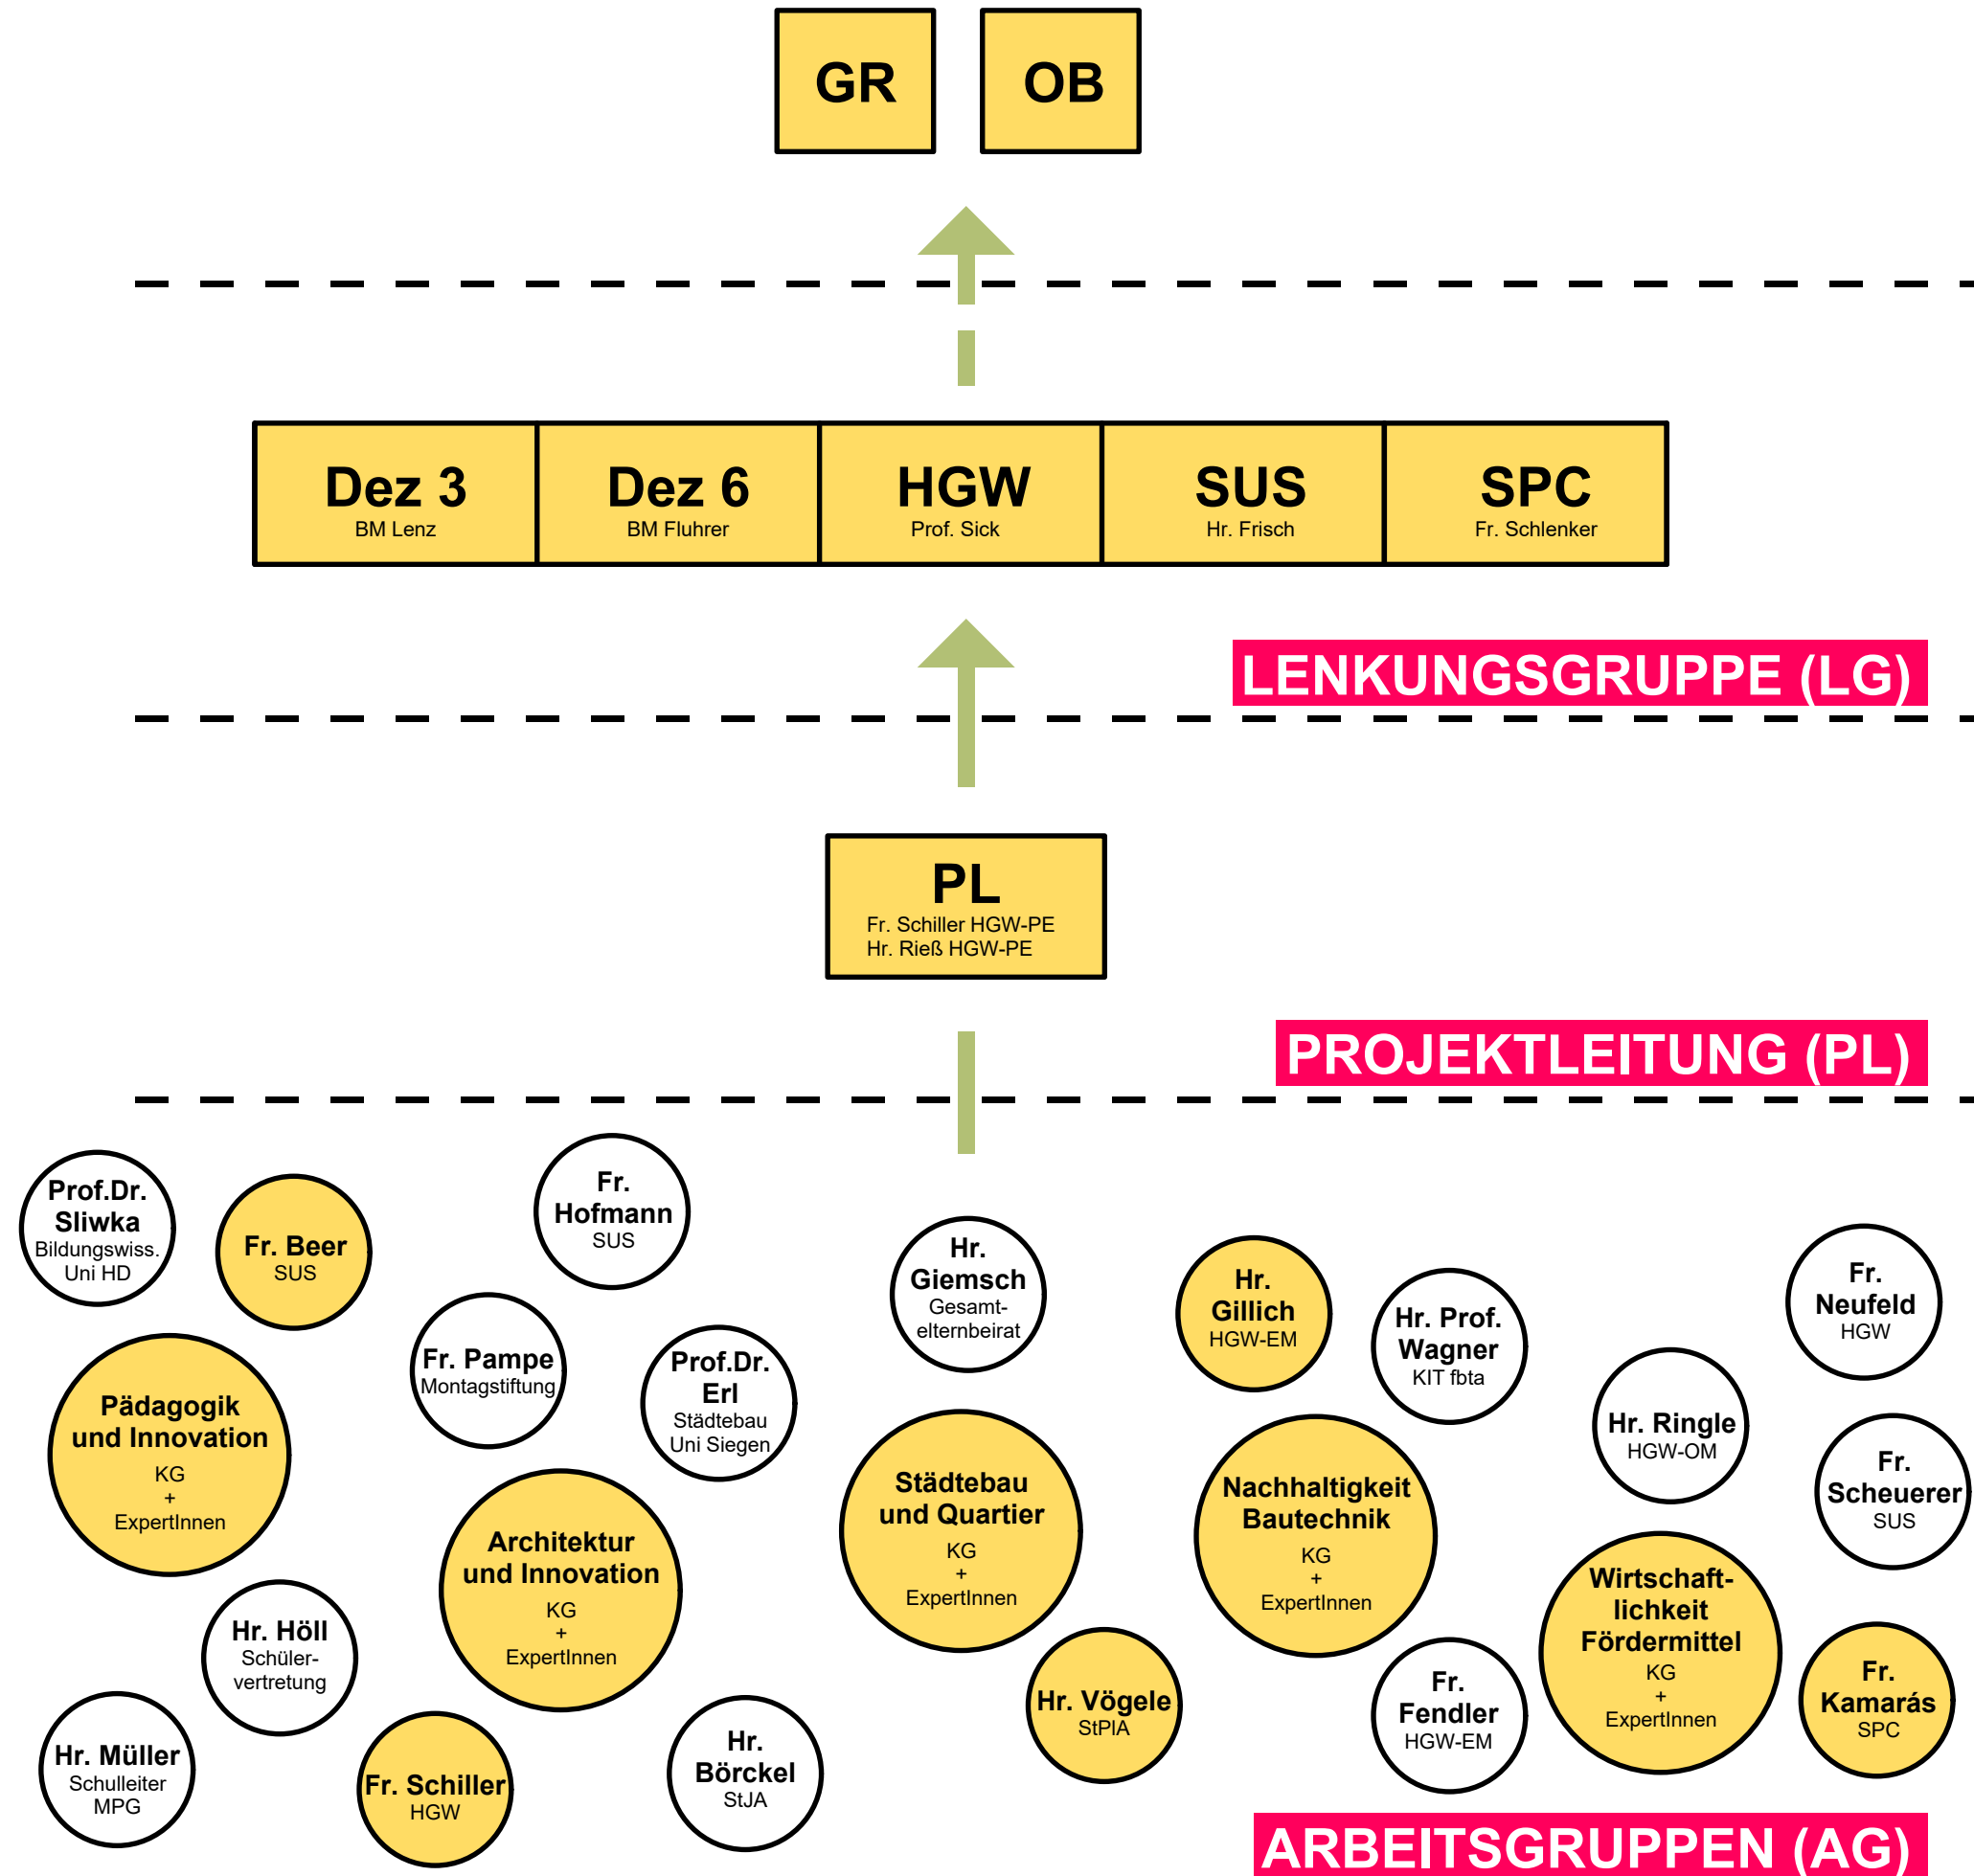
GR

OB

Dez 3
BM Lenz

Dez 6
BM Fluhrer

HGW
Prof. Sick

SUS
Hr. Frisch

SPC
Fr. Schlenker

LENKUNGSGRUPPE (LG)

PL
Fr. Schiller HGW-PE
Hr. Rieß HGW-PE

PROJEKTLEITUNG (PL)

Prof.Dr. Sliwka
Bildungswiss. Uni HD

Fr. Beer
SUS

Fr. Hofmann
SUS

Hr. Giemsch
Gesamtelternbeirat

Hr. Gillich
HGW-EM

Hr. Prof. Wagner
KIT fbta

Fr. Neufeld
HGW

Fr. Pampe
Montagstiftung

Prof.Dr. Erl
Städtebau Uni Siegen

Pädagogik und Innovation
KG
+
ExpertInnen

Hr. Ringle
HGW-OM

Städtebau und Quartier
KG
+
ExpertInnen

Nachhaltigkeit Bautechnik
KG
+
ExpertInnen

Fr. Scheuerer
SUS

Architektur und Innovation
KG
+
ExpertInnen

Wirtschaftlichkeit Fördermittel
KG
+
ExpertInnen

Hr. Höll
Schülervertretung

Hr. Vögele
StPlA

Fr. Fendler
HGW-EM

Fr. Kamarás
SPC

Hr. Müller
Schulleiter MPG

Fr. Schiller
HGW

Hr. Börckel
StJA

ARBEITSGRUPPEN (AG)